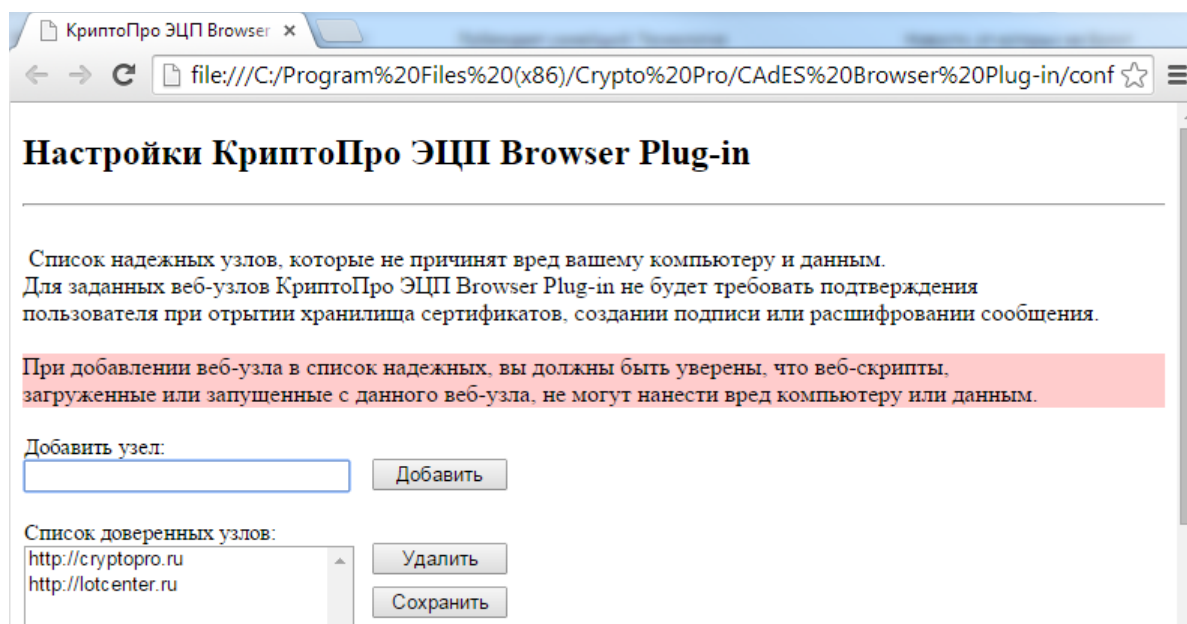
КриптоПро ЭЦП Browser ×

file:///C:/Program%20Files%20(x86)/Crypto%20Pro/CAdES%20Browser%20Plug-in/conf

Настройки КриптоПро ЭЦП Browser Plug-in

Список надежных узлов, которые не причинят вред вашему компьютеру и данным.
Для заданных веб-узлов КриптоПро ЭЦП Browser Plug-in не будет требовать подтверждения пользователя при отрытии хранилища сертификатов, создании подписи или расшифровании сообщения.

При добавлении веб-узла в список надежных, вы должны быть уверены, что веб-скрипты, загруженные или запущенные с данного веб-узла, не могут нанести вред компьютеру или данным.

Добавить узел:

Добавить

Список доверенных узлов:
http://cryptopro.ru
http://lotcenter.ru

Удалить

Сохранить